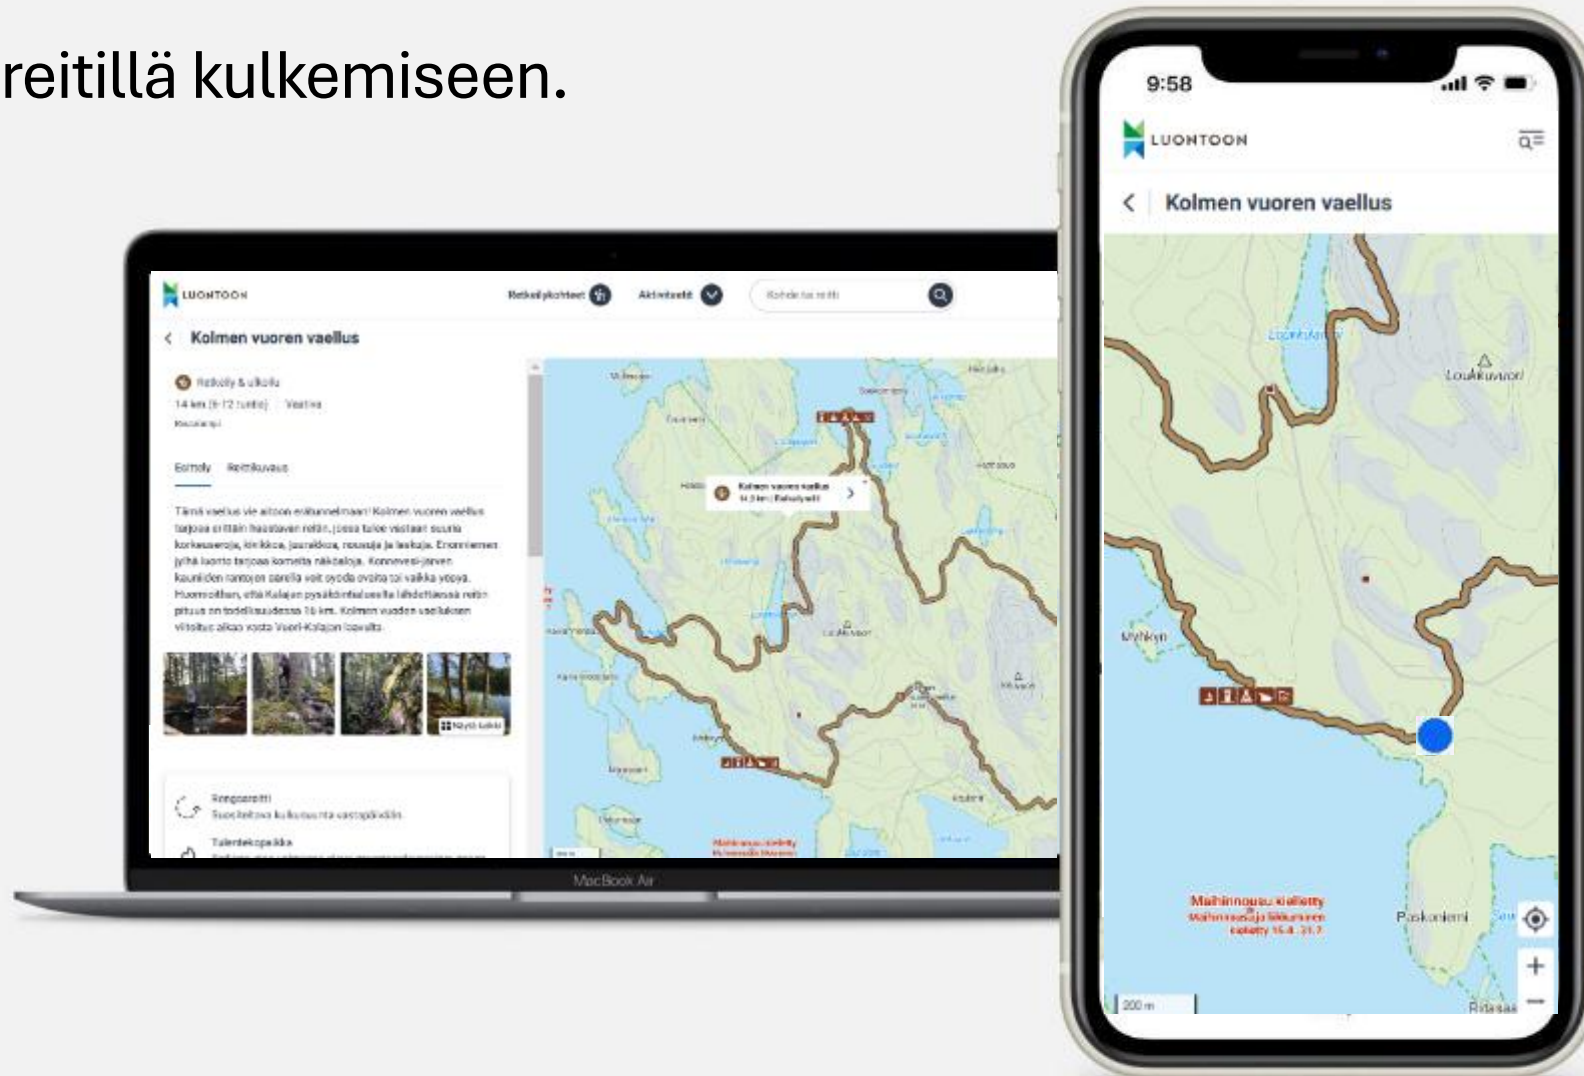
reitillä kulkemiseen.

LUONTOON

Retkeilykohteet Aktiviteetit Kohde tai reitti

Kolmen vuoren vaellus

Retkeily & ulkoilu
14 km (8-12 tuntia) Vaativa
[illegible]

Esittely Reittikuvaus

Tämä vaellus vie aitoon erämaan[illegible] Kolmen vuoren vaellus tarjoaa erittäin haastavan reitin, jossa tulee vastaan suuria korkeuseroja, kivikkoa, juurakkoa, rosoisia ja laskuja. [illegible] jyhkä luonto tarjoaa komeita näköaloja. Konnevesi-järven kauniiden rantojen parella voit syödä eväitä tai vaikka yöpyä. Huomioithan, että Kalajan pysäköintialueelta lähdettäessä reitin pituus on todellisuudessa 16 km. Kolmen vuoden vaelluksen virallinen alkaa vasta Vuori-Kalajan laavulta.

Näytä kaikki

Rengasreitti
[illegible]
Tulentekopaikka
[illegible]

Kolmen vuoren vaellus
14,3 km | Retkeilyreitti

Maihinnousu kielletty
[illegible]

MacBook Air

9:58

LUONTOON

Kolmen vuoren vaellus

Loukkuvuori
Myhkyn
Maihinnousu kielletty
Maihinnousu ja liikkuminen kielletty 15.4.-31.7.
Poskoniemi
Ritasaa
200 m